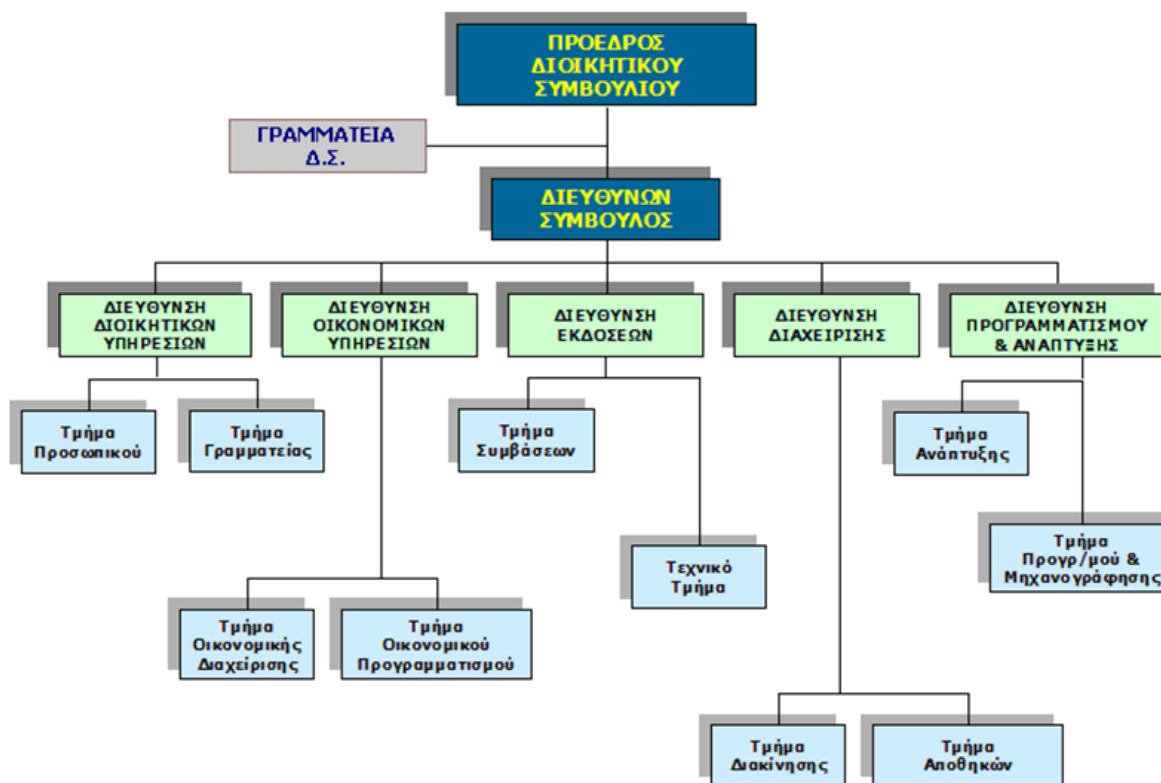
ΠΡΟΕΔΡΟΣ ΔΙΟΙΚΗΤΙΚΟΥ ΣΥΜΒΟΥΛΙΟΥ

ΓΡΑΜΜΑΤΕΙΑ Δ.Σ.

ΔΙΕΥΘΥΝΩΝ ΣΥΜΒΟΥΛΟΣ

ΔΙΕΥΘΥΝΣΗ ΔΙΟΙΚΗΤΙΚΩΝ ΥΠΗΡΕΣΙΩΝ

ΔΙΕΥΘΥΝΣΗ ΟΙΚΟΝΟΜΙΚΩΝ ΥΠΗΡΕΣΙΩΝ

ΔΙΕΥΘΥΝΣΗ ΕΚΔΟΣΕΩΝ

ΔΙΕΥΘΥΝΣΗ ΔΙΑΧΕΙΡΙΣΗΣ

ΔΙΕΥΘΥΝΣΗ ΠΡΟΓΡΑΜΜΑΤΙΣΜΟΥ & ΑΝΑΠΤΥΞΗΣ

Τμήμα Προσωπικού

Τμήμα Γραμματείας

Τμήμα Συμβάσεων

Τμήμα Ανάπτυξης

Τμήμα Προγρ/μού & Μηχανογράφησης

Τεχνικό Τμήμα

Τμήμα Οικονομικής Διαχείρισης

Τμήμα Οικονομικού Προγραμματισμού

Τμήμα Διακίνησης

Τμήμα Αποθηκών